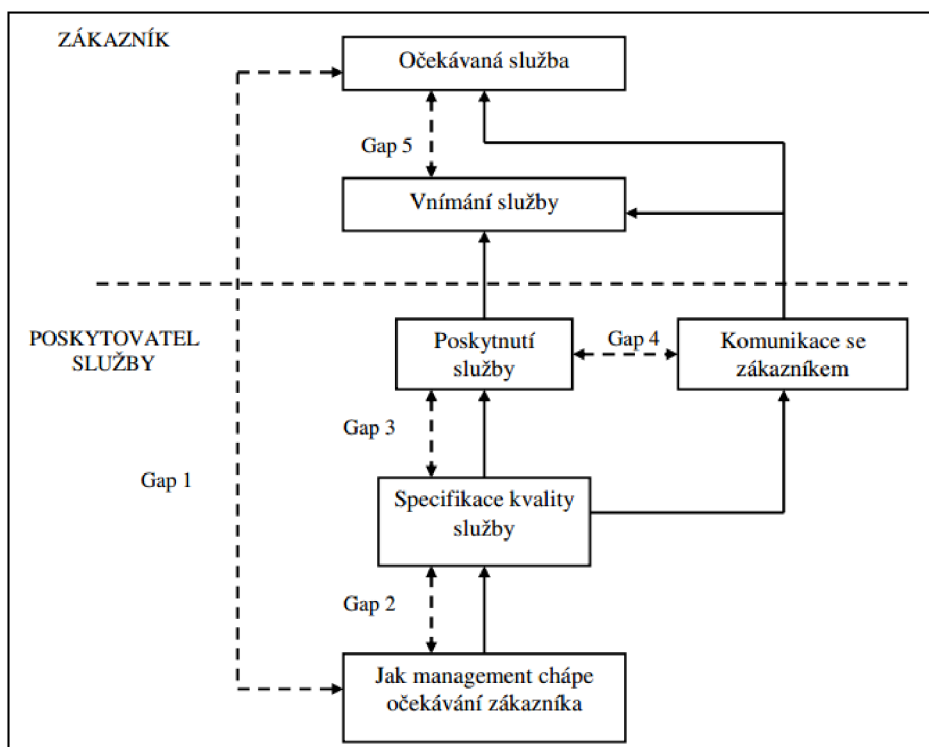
ZÁKAZNÍK

Očekávaná služba

Gap 5

Vnímání služby

POSKYTOVATEL SLUŽBY

Poskytnutí služby

Gap 4

Komunikace se zákazníkem

Gap 3

Gap 1

Specifikace kvality služby

Gap 2

Jak management chápe očekávání zákazníka